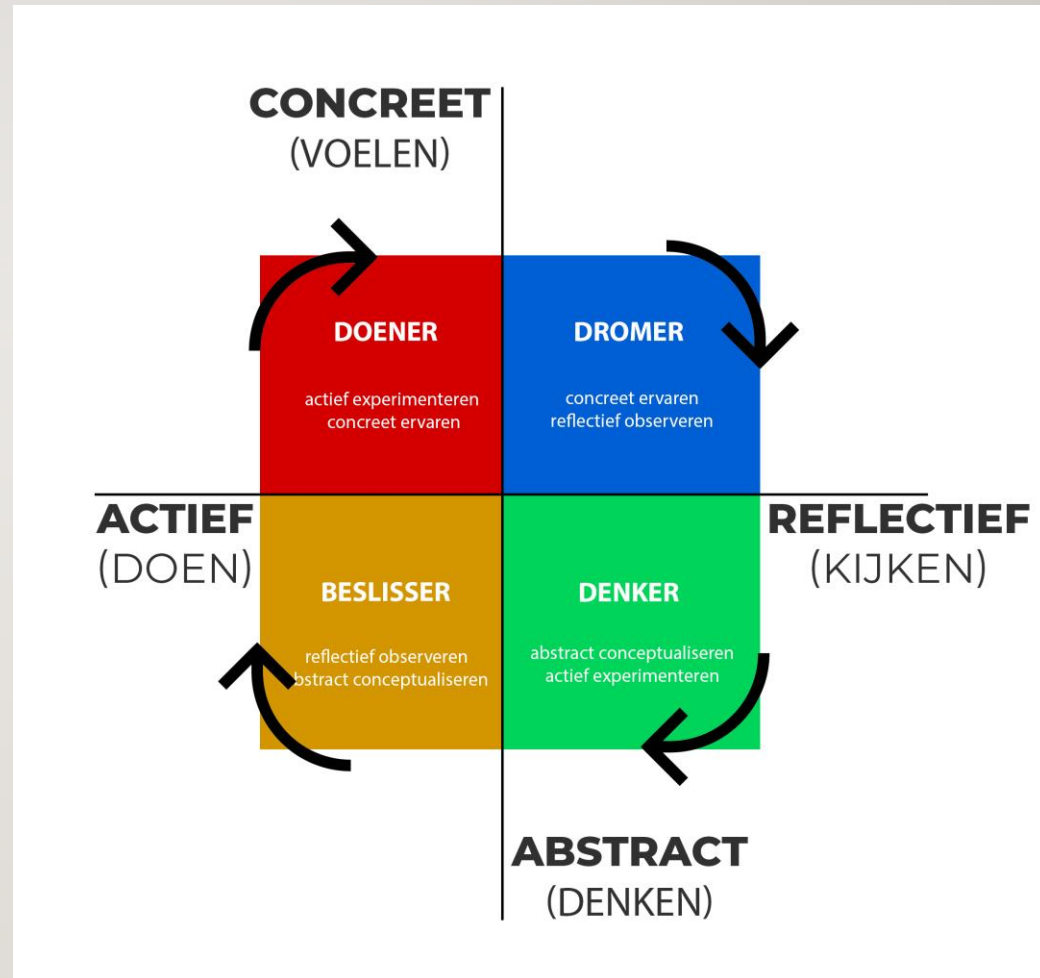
CONCREET
(VOELEN)

DOENER

actief experimenteren
concreet ervaren

DROMER

concreet ervaren
reflectief observeren

ACTIEF
(DOEN)

REFLECTIEF
(KIJKEN)

BESLISSER

reflectief observeren
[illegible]bstract conceptualiseren

DENKER

abstract conceptualiseren
actief experimenteren

ABSTRACT
(DENKEN)